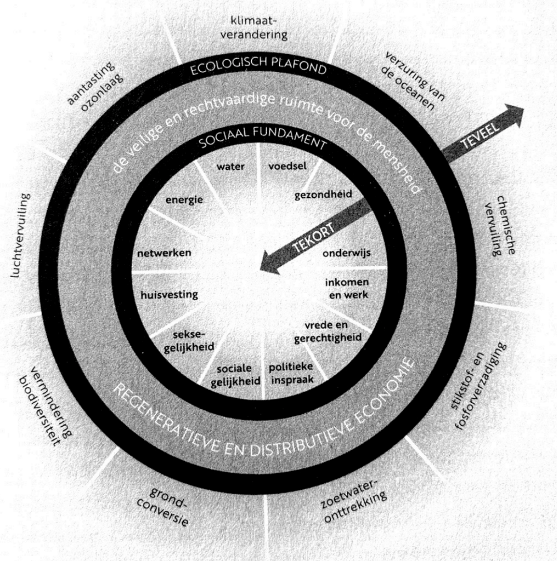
klimaat-
verandering

verzuring van
de oceanen

chemische
vervuiling

stikstof- en
fosforverzadiging

zoetwater-
onttrekking

grond-
conversie

vermindering
biodiversiteit

luchtvervuiling

aantasting
ozonlaag

ECOLOGISCH PLAFOND

de veilige en rechtvaardige ruimte voor de mensheid

SOCIAAL FUNDAMENT

TEVEEL

TEKORT

water

voedsel

gezondheid

energie

netwerken

onderwijs

inkomen
en werk

huisvesting

vrede en
gerechtigheid

sekse-
gelijkheid

sociale
gelijkheid

politieke
inspraak

REGENERATIEVE EN DISTRIBUTIEVE ECONOMIE